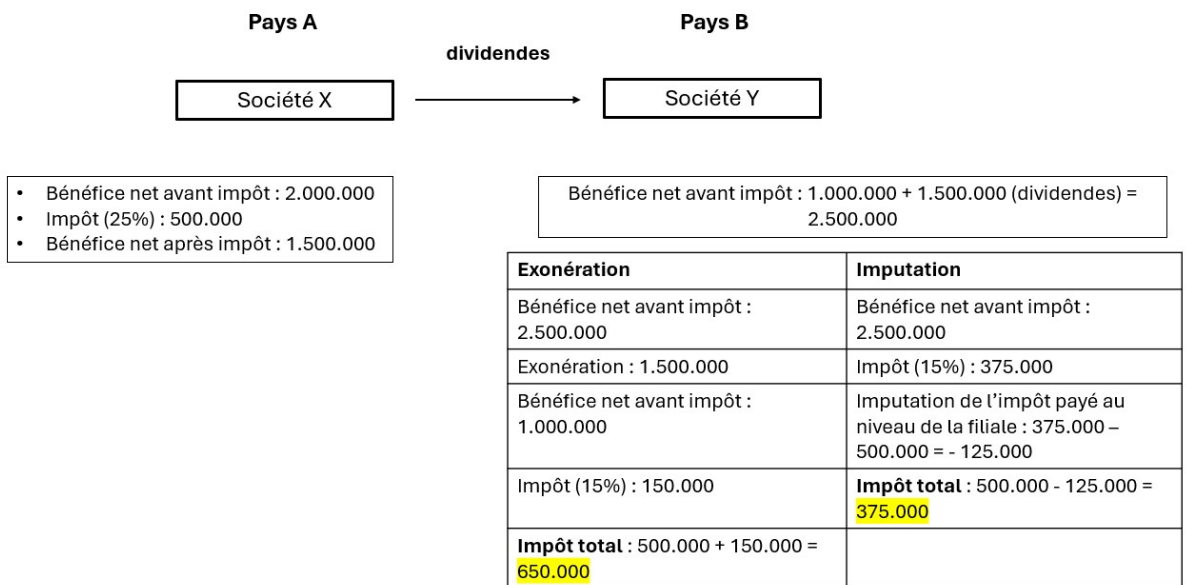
Pays A

Pays B

dividendes

Société X

Société Y

- Bénéfice net avant impôt : 2.000.000
- Impôt (25%) : 500.000
- Bénéfice net après impôt : 1.500.000

Bénéfice net avant impôt : 1.000.000 + 1.500.000 (dividendes) = 2.500.000

| **Exonération** | **Imputation** |
|---|---|
| Bénéfice net avant impôt : 2.500.000 | Bénéfice net avant impôt : 2.500.000 |
| Exonération : 1.500.000 | Impôt (15%) : 375.000 |
| Bénéfice net avant impôt : 1.000.000 | Imputation de l'impôt payé au niveau de la filiale : 375.000 – 500.000 = - 125.000 |
| Impôt (15%) : 150.000 | **Impôt total** : 500.000 - 125.000 = 375.000 |
| **Impôt total** : 500.000 + 150.000 = 650.000 | |